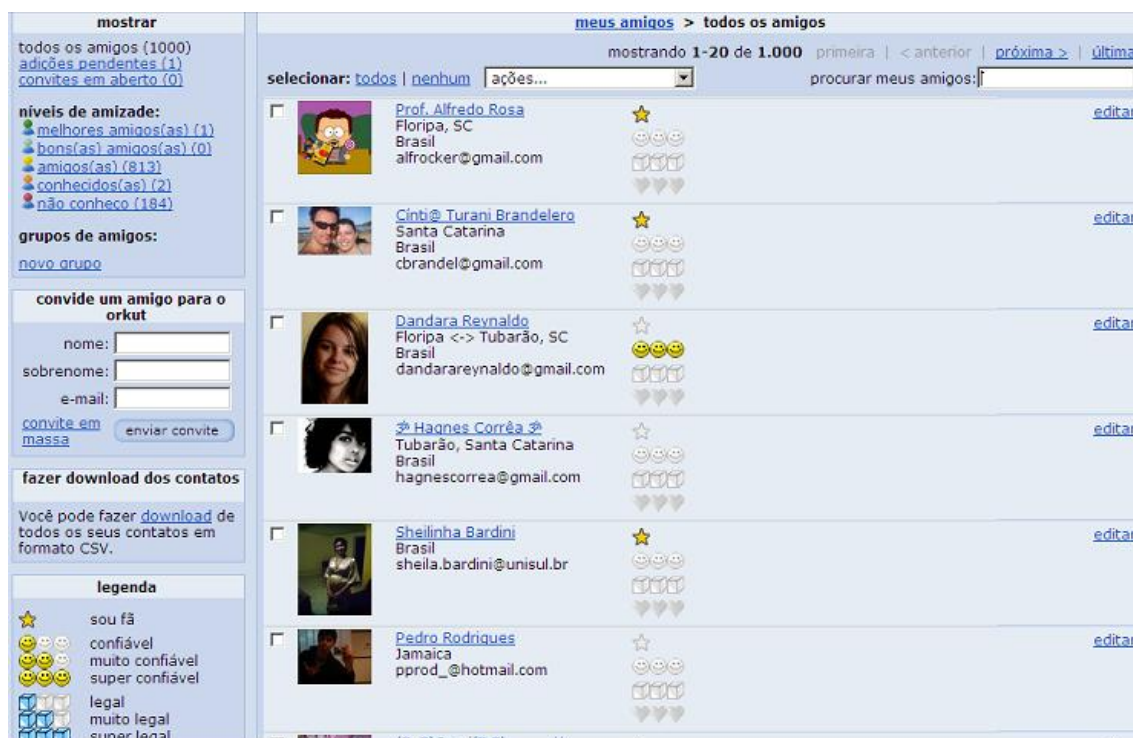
mostrar

todos os amigos (1000)
adições pendentes (1)
convites em aberto (0)

níveis de amizade:
melhores amigos(as) (1)
bons(as) amigos(as) (0)
amigos(as) (813)
conhecidos(as) (2)
não conheço (184)

grupos de amigos:

novo grupo

convide um amigo para o orkut

nome:
sobrenome:
e-mail:

convite em massa
enviar convite

fazer download dos contatos

Você pode fazer download de todos os seus contatos em formato CSV.

legenda

sou fã
confiável
muito confiável
super confiável
legal
muito legal
super legal

meus amigos > todos os amigos

mostrando 1-20 de 1.000 primeira | < anterior | próxima > | última

selecionar: todos | nenhum ações...

procurar meus amigos:

Prof. Alfredo Rosa
Floripa, SC
Brasil
alfrocker@gmail.com
editar

Cínti@ Turani Brandelero
Santa Catarina
Brasil
cbrandel@gmail.com
editar

Dandara Reynaldo
Floripa <-> Tubarão, SC
Brasil
dandarareynaldo@gmail.com
editar

ॐ Hagnes Corrêa ॐ
Tubarão, Santa Catarina
Brasil
hagnescorrea@gmail.com
editar

Sheilinha Bardini
Brasil
sheila.bardini@unisul.br
editar

Pedro Rodrigues
Jamaica
pprod_@hotmail.com
editar